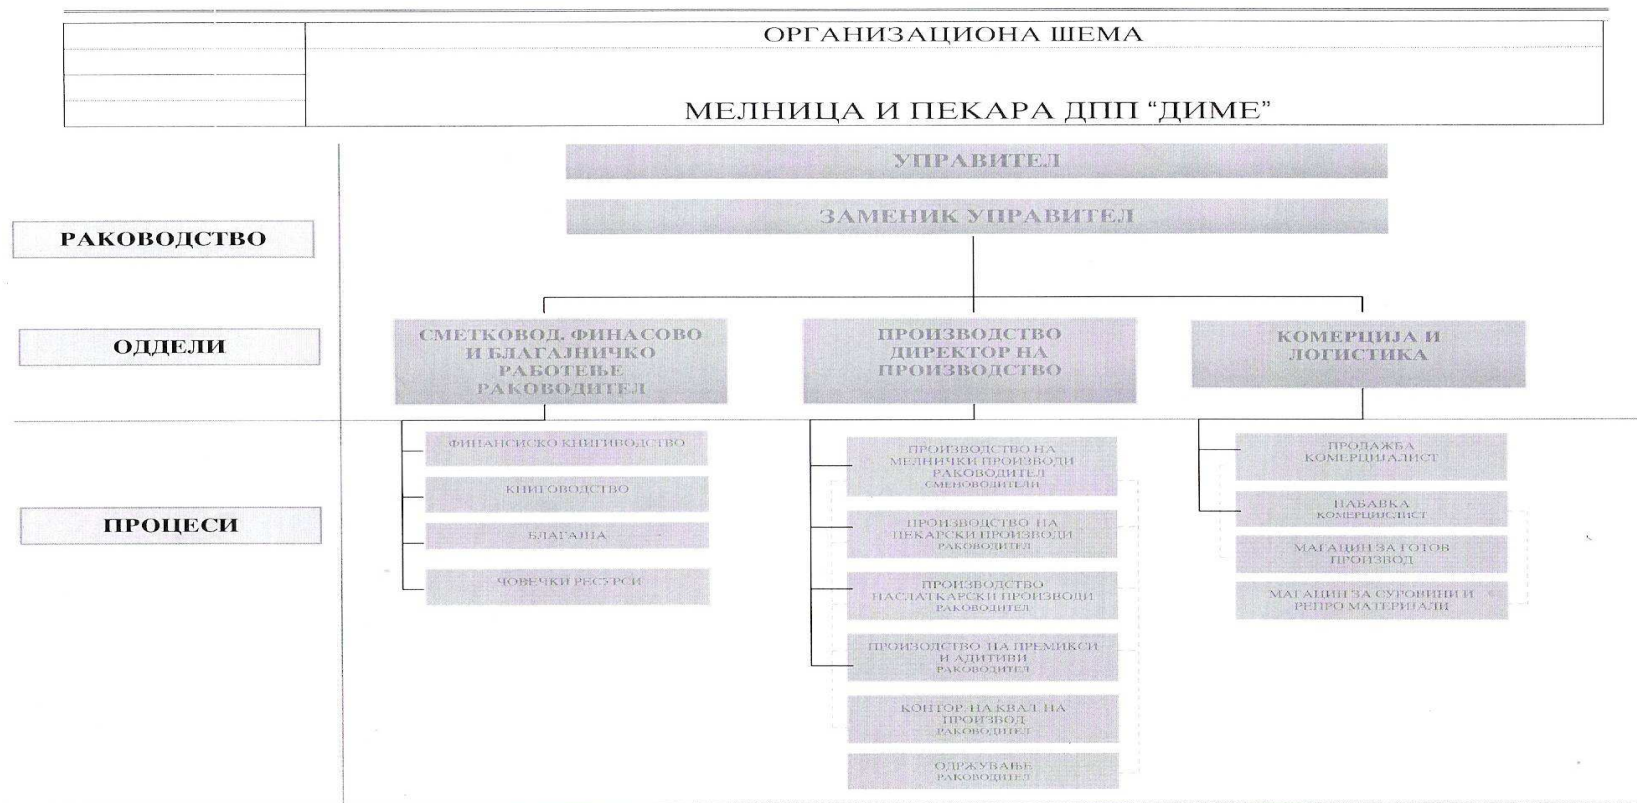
ОРГАНИЗАЦИОНА ШЕМА

МЕЛНИЦА И ПЕКАРА ДПП “ДИМЕ”

РАКОВОДСТВО

ОДДЕЛИ

ПРОЦЕСИ

УПРАВИТЕЛ

ЗАМЕНИК УПРАВИТЕЛ

СМЕТКОВОД, ФИНАСОВО И БЛАГАЈНИЧКО РАБОТЕЊЕ РАКОВОДИТЕЛ

ПРОИЗВОДСТВО ДИРЕКТОР НА ПРОИЗВОДСТВО

КОМЕРЦИЈА И ЛОГИСТИКА

ФИНАНСИСКО КНИГИВОДСТВО

КНИГОВОДСТВО

БЛАГАЈНА

ЧОВЕЧКИ РЕСУРСИ

ПРОИЗВОДСТВО НА МЕЛНИЧКИ ПРОИЗВОДИ РАКОВОДИТЕЛ СМЕНОВОДИТЕЛИ

ПРОИЗВОДСТВО НА ПЕКАРСКИ ПРОИЗВОДИ РАКОВОДИТЕЛ

ПРОИЗВОДСТВО НАСЛАТКАРСКИ ПРОИЗВОДИ РАКОВОДИТЕЛ

ПРОИЗОДСТВО НА ПРЕМИКСИ И АДИТИВИ РАКОВОДИТЕЛ

КОНТОР НА КВАЛ НА ПРОИЗВОД РАКОВОДИТЕЛ

ОДРЖУВАЊЕ РАКОВОДИТЕЛ

ПРОДАЖБА КОМЕРЦИЈАЛИСТ

НАБАВКА КОМЕРЦИЈАЛИСТ

МАГАЦИН ЗА ГОТОВ ПРОИЗВОД

МАГАЦИН ЗА СУРОВИНИ И РЕПРО МАТЕРИЈАЛИ